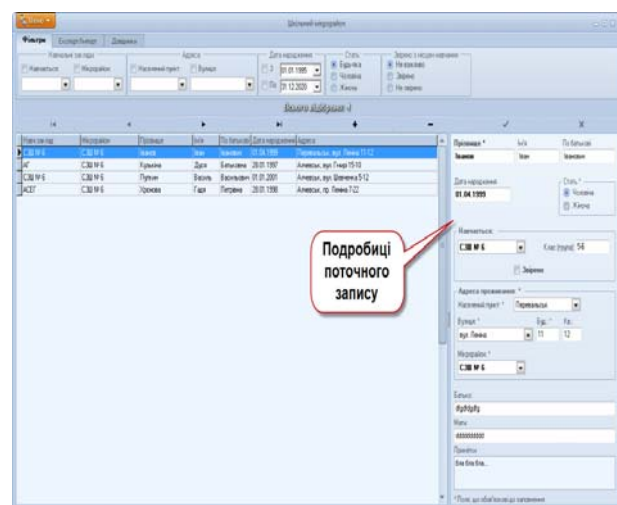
Шкільний мікрорайон

Фільтри Експорт/Імпорт Довідники

Навчальні заклади
Навчальний
Мікрорайон

Адреса
Населений пункт
Вулиця

Дата народження
З 01.01.1995
По 31.12.2020

Стать
Будь-яка
Чоловіча
Жіноча

Зв'язок з місцем навчання
Не важливо
Зв'язок
Не зв'язок

Знайдено відібраних: 4

| Навчальний заклад | Мікрорайон | Прізвище | Ім'я | По батькові | Дата народження | Адреса |
|---|---|---|---|---|---|---|
| СЗШ № 6 | СЗШ № 6 | Іванов | Іван | Іванович | 01.04.1999 | Первальськ, вул. Леніна 11-12 |
| АГ | СЗШ № 6 | Куракіна | Дарія | Батькович | 28.01.1997 | Алчевськ, вул. Гмирі 15-10 |
| СЗШ № 6 | СЗШ № 6 | Пупкін | Василь | Васильович | 01.01.2001 | Алчевськ, вул. Шевченка 5-12 |
| АСВТ | СЗШ № 6 | Урожова | Галя | Петрівна | 28.01.1998 | Алчевськ, пр. Леніна 7-22 |

Прізвище * Ім'я По батькові
Іванов Іван Іванович

Дата народження
01.04.1999

Стать *
Чоловіча
Жіноча

Навчальний
СЗШ № 6 Клас (група) 5А

Зв'язок

Адреса проживання *
Населений пункт * Первальськ
Вулиця * Буд. * Кв.
вул. Леніна 11 12

Мікрорайон *
СЗШ № 6

Батьки
ффффф
Матір
ааааааааа
Примітки
бла бла бла...

* Поля, що обов'язкові для заповнення

Подробиці поточного запису